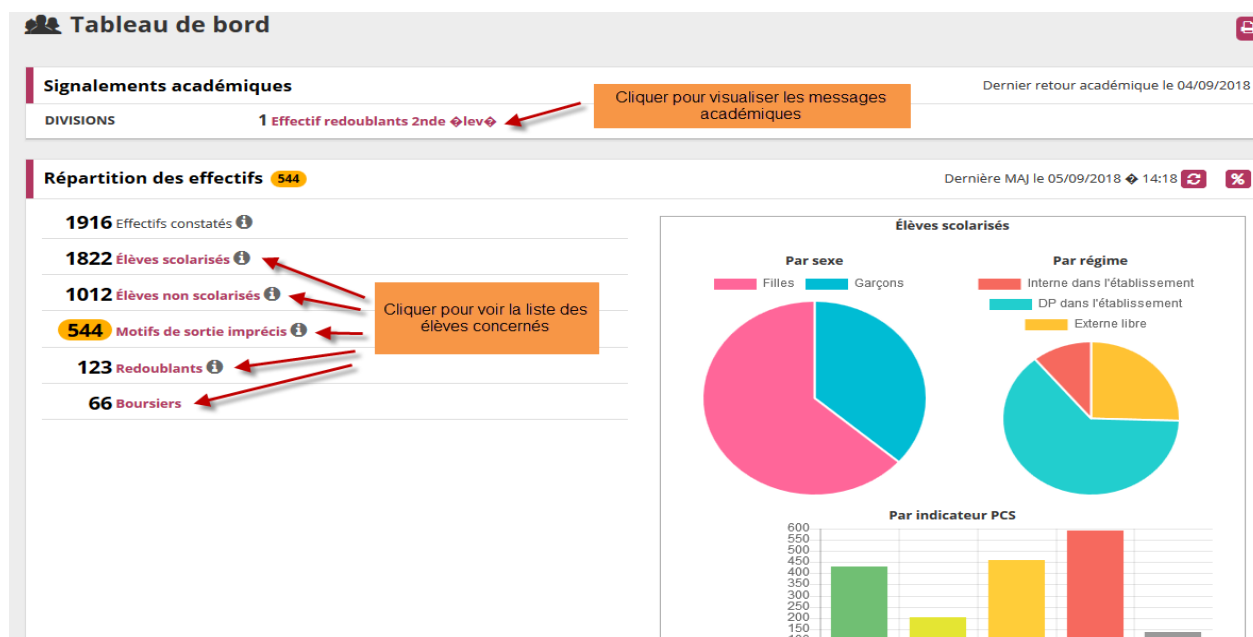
Tableau de bord

Signalements académiques

Dernier retour académique le 04/09/2018

Cliquer pour visualiser les messages académiques

DIVISIONS

1 Effectif redoublants 2nde �lev�

Répartition des effectifs 544

Dernière MAJ le 05/09/2018 � 14:18

1916 Effectifs constatés

1822 Élèves scolarisés

1012 Élèves non scolarisés

544 Motifs de sortie imprécis

123 Redoublants

66 Boursiers

Cliquer pour voir la liste des élèves concernés

Élèves scolarisés

Par sexe

Filles

Garçons

Par régime

Interne dans l'établissement

DP dans l'établissement

Externe libre

Par indicateur PCS

600
550
500
450
400
350
300
250
200
150